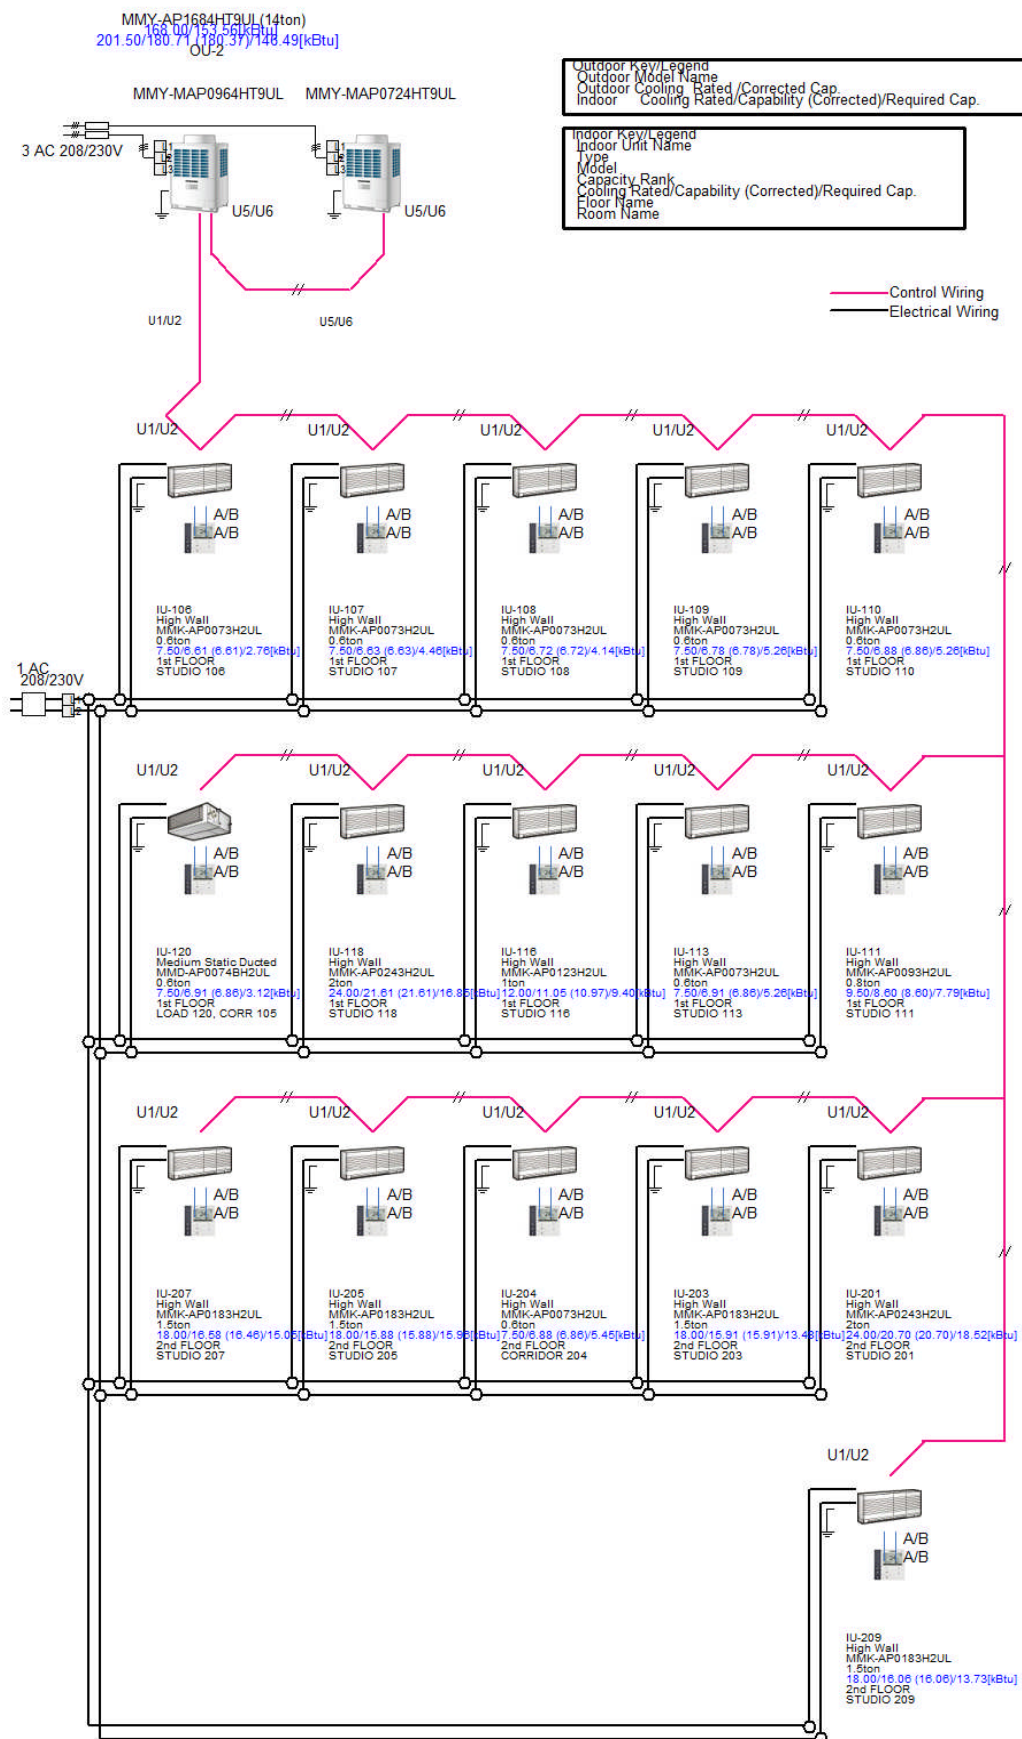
MMY-AP1684HT9UL(14ton)
168.00/153.56[kBtu]
201.50/180.71 (180.37)/146.49[kBtu]
OU-2

MMY-MAP0964HT9UL MMY-MAP0724HT9UL

3 AC 208/230V

U5/U6 U5/U6

U1/U2 U5/U6

Outdoor Key/Legend
Outdoor Model Name
Outdoor Cooling Rated /Corrected Cap.
Indoor Cooling Rated/Capability (Corrected)/Required Cap.

Indoor Key/Legend
Indoor Unit Name
Type
Model
Capacity Rank
Cooling Rated/Capability (Corrected)/Required Cap.
Floor Name
Room Name

Control Wiring
Electrical Wiring

U1/U2 U1/U2 U1/U2 U1/U2 U1/U2

A/B A/B

IU-106
High Wall
MMK-AP0073H2UL
0.6ton
7.50/6.61 (6.61)/2.76[kBtu]
1st FLOOR
STUDIO 106

IU-107
High Wall
MMK-AP0073H2UL
0.6ton
7.50/6.63 (6.63)/4.46[kBtu]
1st FLOOR
STUDIO 107

IU-108
High Wall
MMK-AP0073H2UL
0.6ton
7.50/6.72 (6.72)/4.14[kBtu]
1st FLOOR
STUDIO 108

IU-109
High Wall
MMK-AP0073H2UL
0.6ton
7.50/6.78 (6.78)/5.26[kBtu]
1st FLOOR
STUDIO 109

IU-110
High Wall
MMK-AP0073H2UL
0.6ton
7.50/6.88 (6.86)/5.26[kBtu]
1st FLOOR
STUDIO 110

1 AC
208/230V

U1/U2 U1/U2 U1/U2 U1/U2 U1/U2

IU-120
Medium Static Ducted
MMD-AP0074BH2UL
0.6ton
7.50/6.91 (6.86)/3.12[kBtu]
1st FLOOR
LOAD 120, CORR 105

IU-118
High Wall
MMK-AP0243H2UL
2ton
24.00/21.61 (21.61)/16.85[kBtu]
1st FLOOR
STUDIO 118

IU-116
High Wall
MMK-AP0123H2UL
1ton
12.00/11.05 (10.97)/9.40[kBtu]
1st FLOOR
STUDIO 116

IU-113
High Wall
MMK-AP0073H2UL
0.6ton
7.50/6.91 (6.86)/5.26[kBtu]
1st FLOOR
STUDIO 113

IU-111
High Wall
MMK-AP0093H2UL
0.8ton
9.50/8.60 (8.60)/7.79[kBtu]
1st FLOOR
STUDIO 111

U1/U2 U1/U2 U1/U2 U1/U2 U1/U2

IU-207
High Wall
MMK-AP0183H2UL
1.5ton
18.00/16.58 (16.46)/15.05[kBtu]
2nd FLOOR
STUDIO 207

IU-205
High Wall
MMK-AP0183H2UL
1.5ton
18.00/15.88 (15.88)/15.96[kBtu]
2nd FLOOR
STUDIO 205

IU-204
High Wall
MMK-AP0073H2UL
0.6ton
7.50/6.88 (6.86)/5.45[kBtu]
2nd FLOOR
CORRIDOR 204

IU-203
High Wall
MMK-AP0183H2UL
1.5ton
18.00/15.91 (15.91)/13.48[kBtu]
2nd FLOOR
STUDIO 203

IU-201
High Wall
MMK-AP0243H2UL
2ton
24.00/20.70 (20.70)/18.52[kBtu]
2nd FLOOR
STUDIO 201

U1/U2

IU-209
High Wall
MMK-AP0183H2UL
1.5ton
18.00/16.06 (16.06)/13.73[kBtu]
2nd FLOOR
STUDIO 209